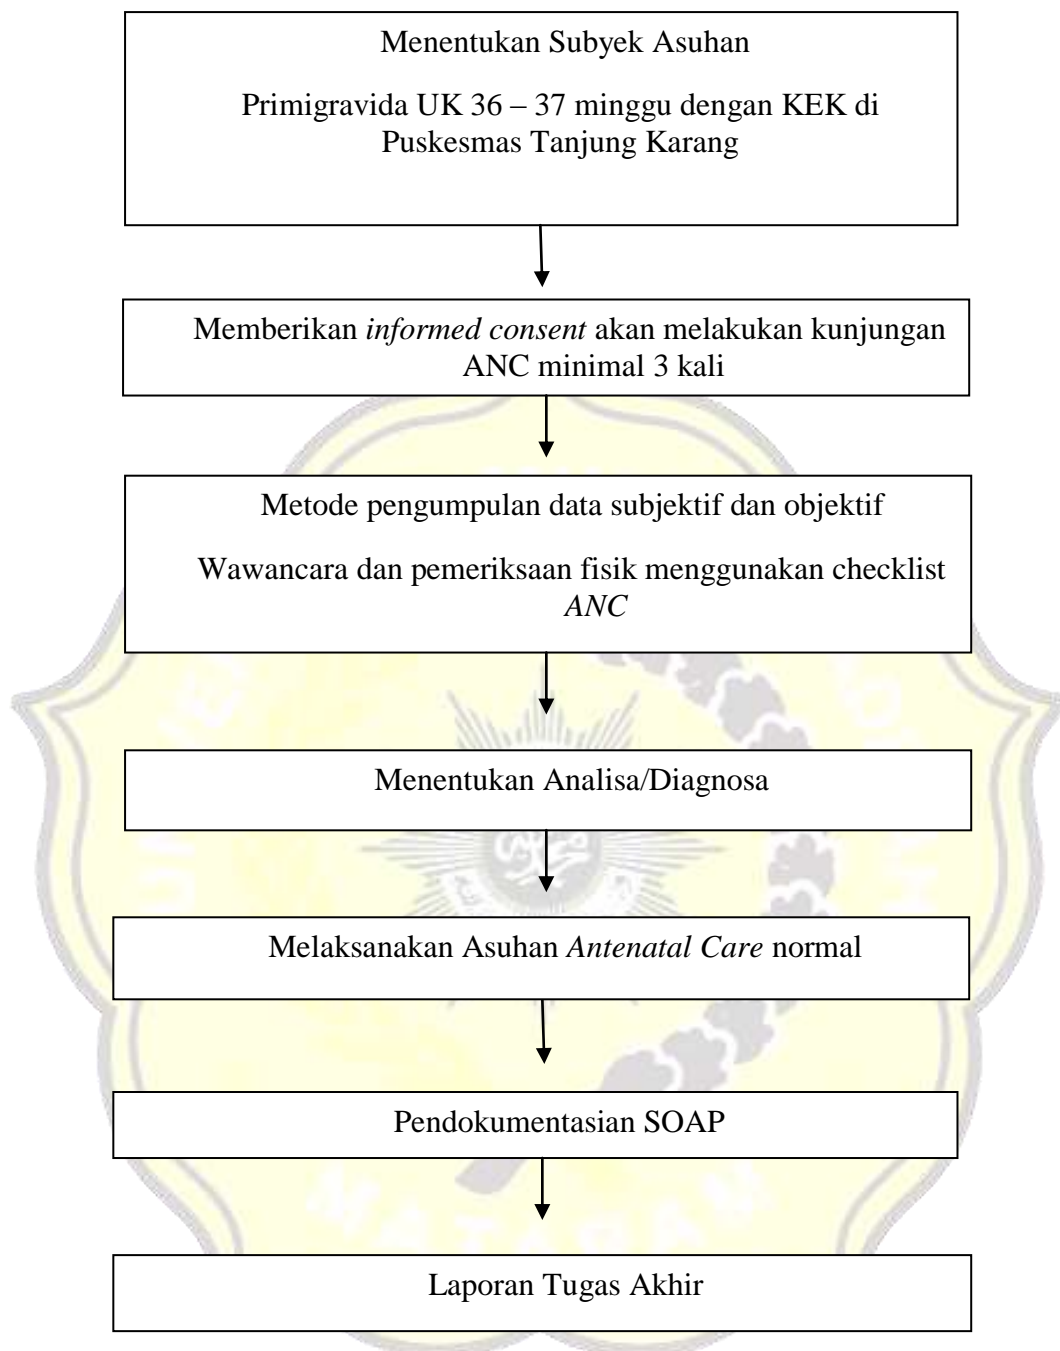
Menentukan Subyek Asuhan

Primigravida UK 36 – 37 minggu dengan KEK di Puskesmas Tanjung Karang

Memberikan informed consent akan melakukan kunjungan ANC minimal 3 kali

Metode pengumpulan data subjektif dan objektif

Wawancara dan pemeriksaan fisik menggunakan checklist ANC

Menentukan Analisa/Diagnosa

Melaksanakan Asuhan Antenatal Care normal

Pendokumentasian SOAP

Laporan Tugas Akhir